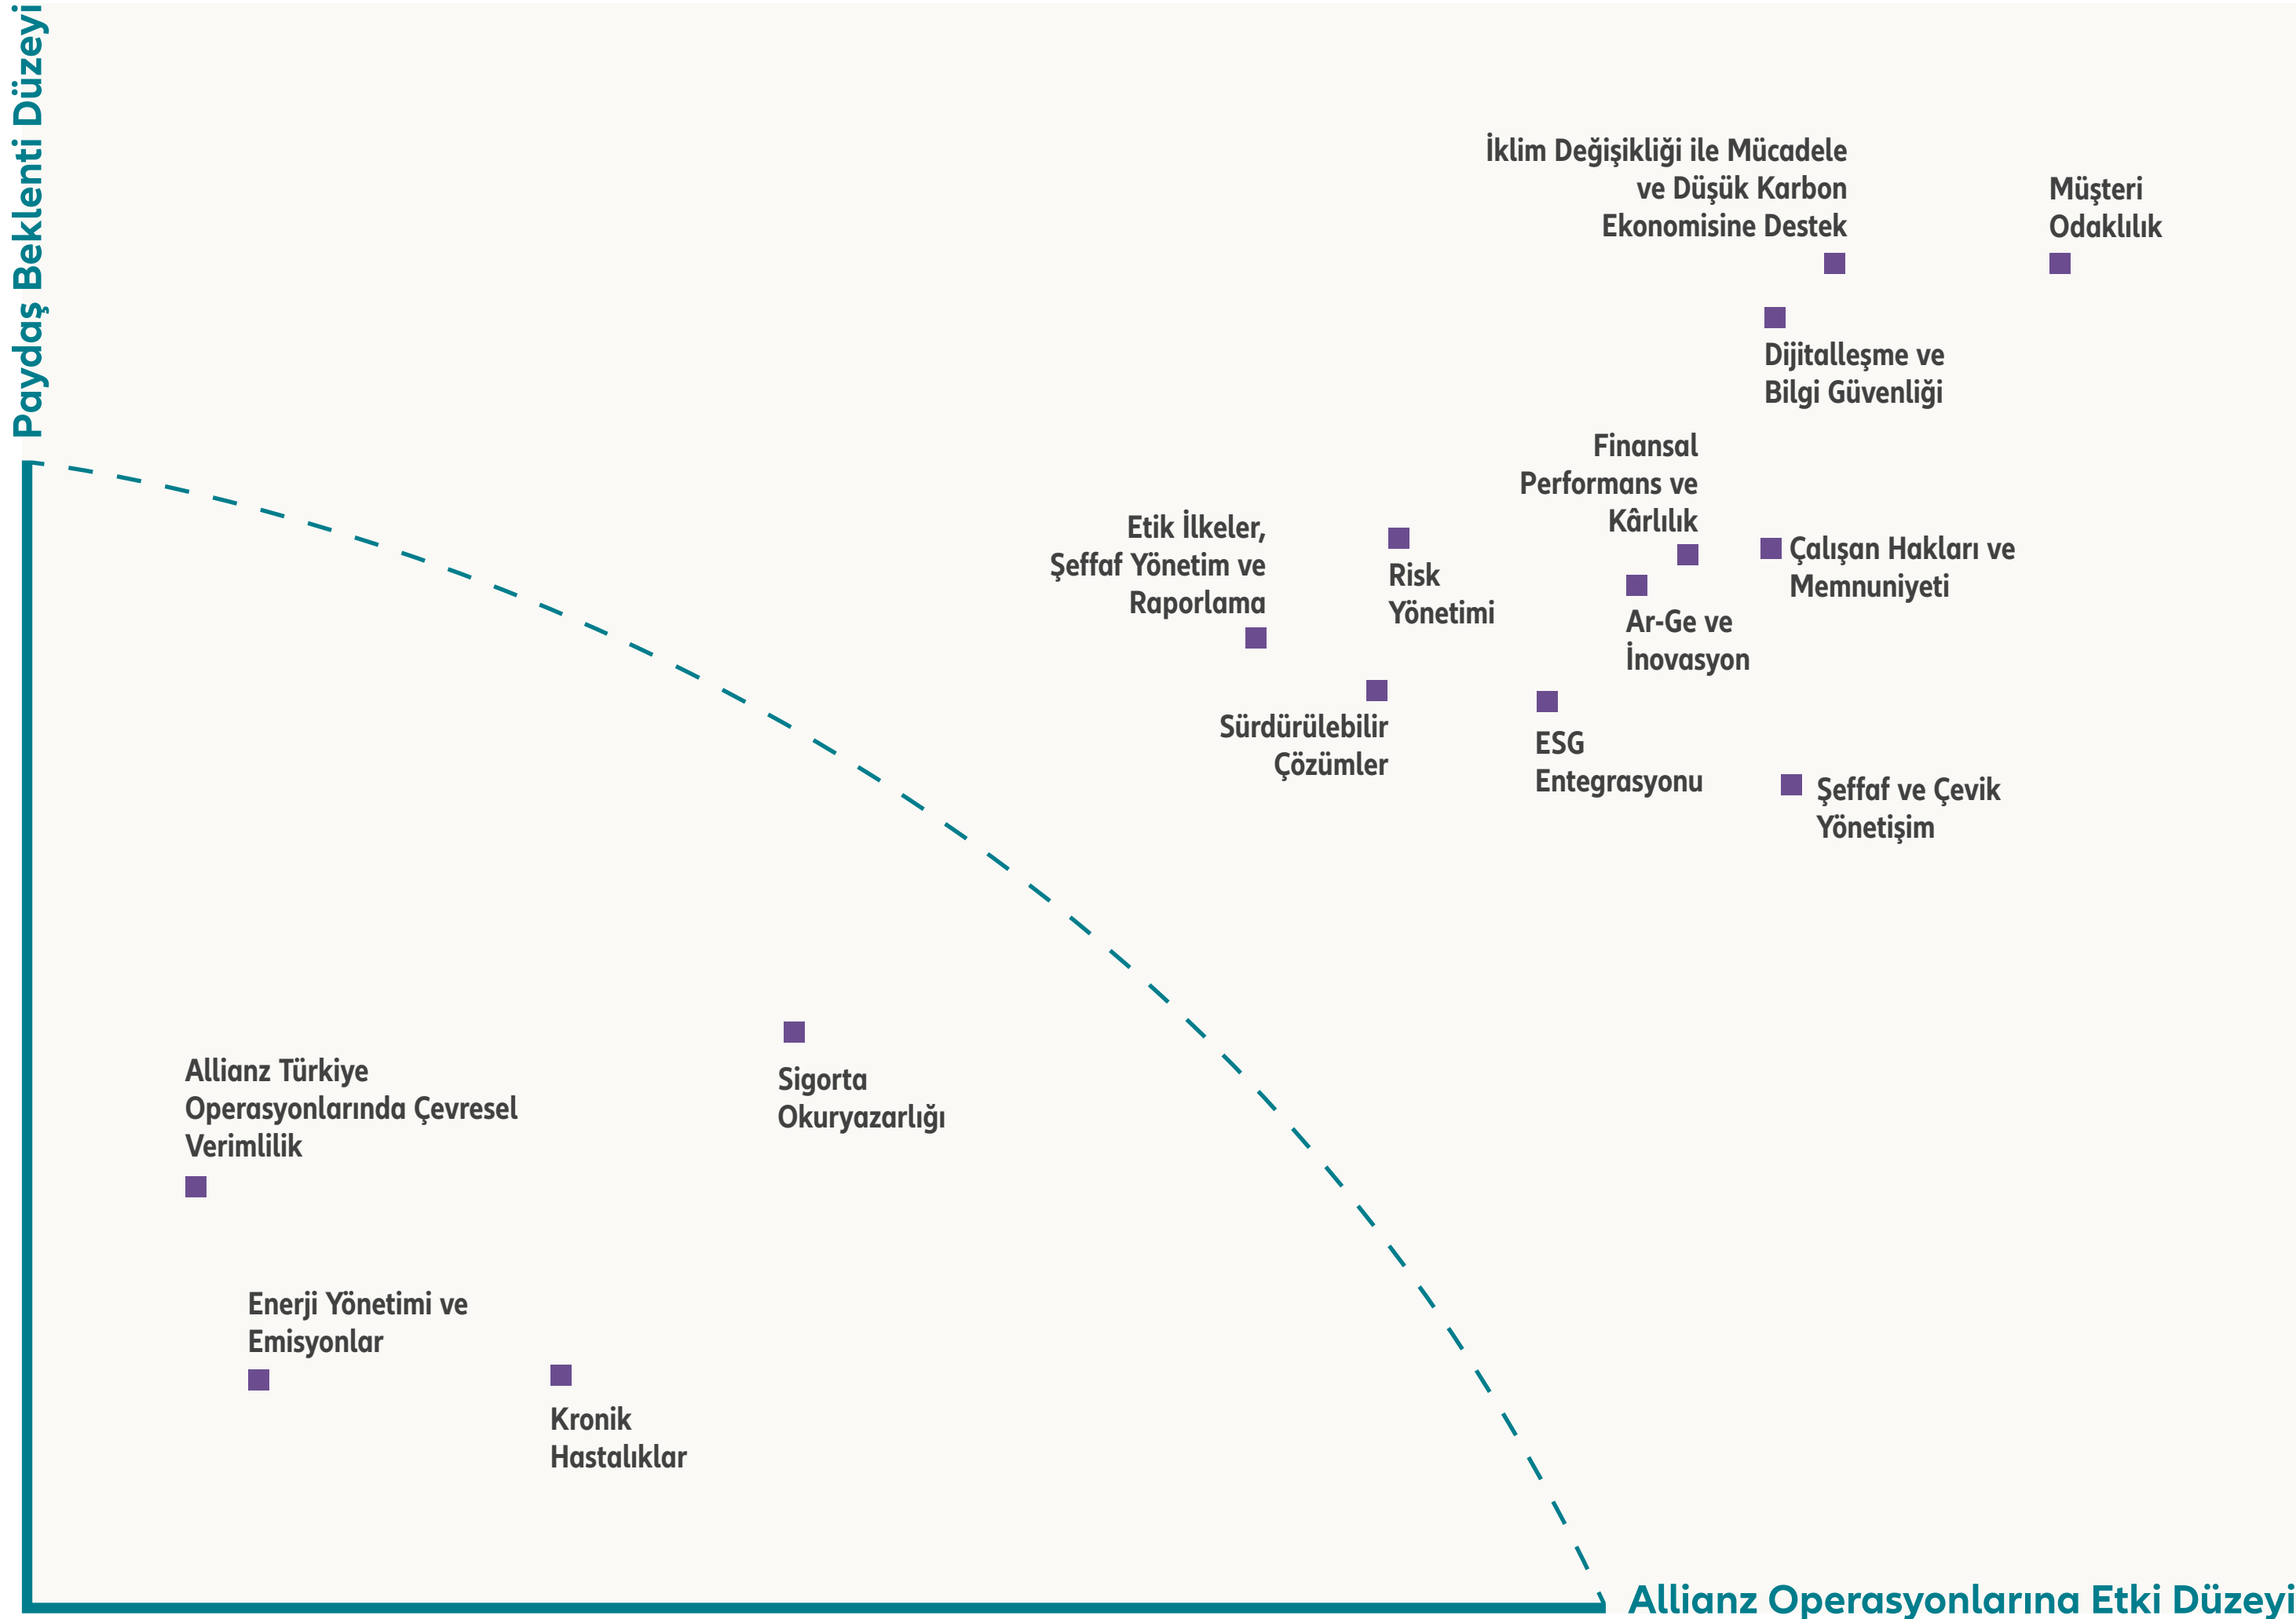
Paydaş Beklenti Düzeyi

İklim Değişikliği ile Mücadele ve Düşük Karbon Ekonomisine Destek

Müşteri Odaklılık

Dijitalleşme ve Bilgi Güvenliği

Finansal Performans ve Kârlılık

Etik İlkeler, Şeffaf Yönetim ve Raporlama

Risk Yönetimi

Çalışan Hakları ve Memnuniyeti

Ar-Ge ve İnovasyon

Sürdürülebilir Çözümler

ESG Entegrasyonu

Şeffaf ve Çevik Yönetişim

Allianz Türkiye Operasyonlarında Çevresel Verimlilik

Sigorta Okuryazarlığı

Enerji Yönetimi ve Emisyonlar

Kronik Hastalıklar

Allianz Operasyonlarına Etki Düzeyi